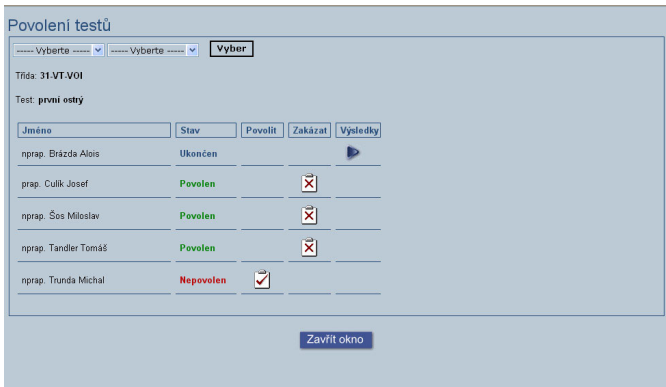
Povolení testů

----- Vyberte ----- ----- Vyberte ----- Vyber

Třída: 31-VT-VOI

Test: první ostrý

| Jméno | Stav | Povolit | Zakázat | Výsledky |
|---|---|---|---|---|
| nprap. Brázda Alois | Ukončen | | | |
| prap. Culík Josef | Povolen | | | |
| nprap. Šos Miloslav | Povolen | | | |
| nprap. Tandler Tomáš | Povolen | | | |
| nprap. Trunda Michal | Nepovolen | | | |

Zavřít okno